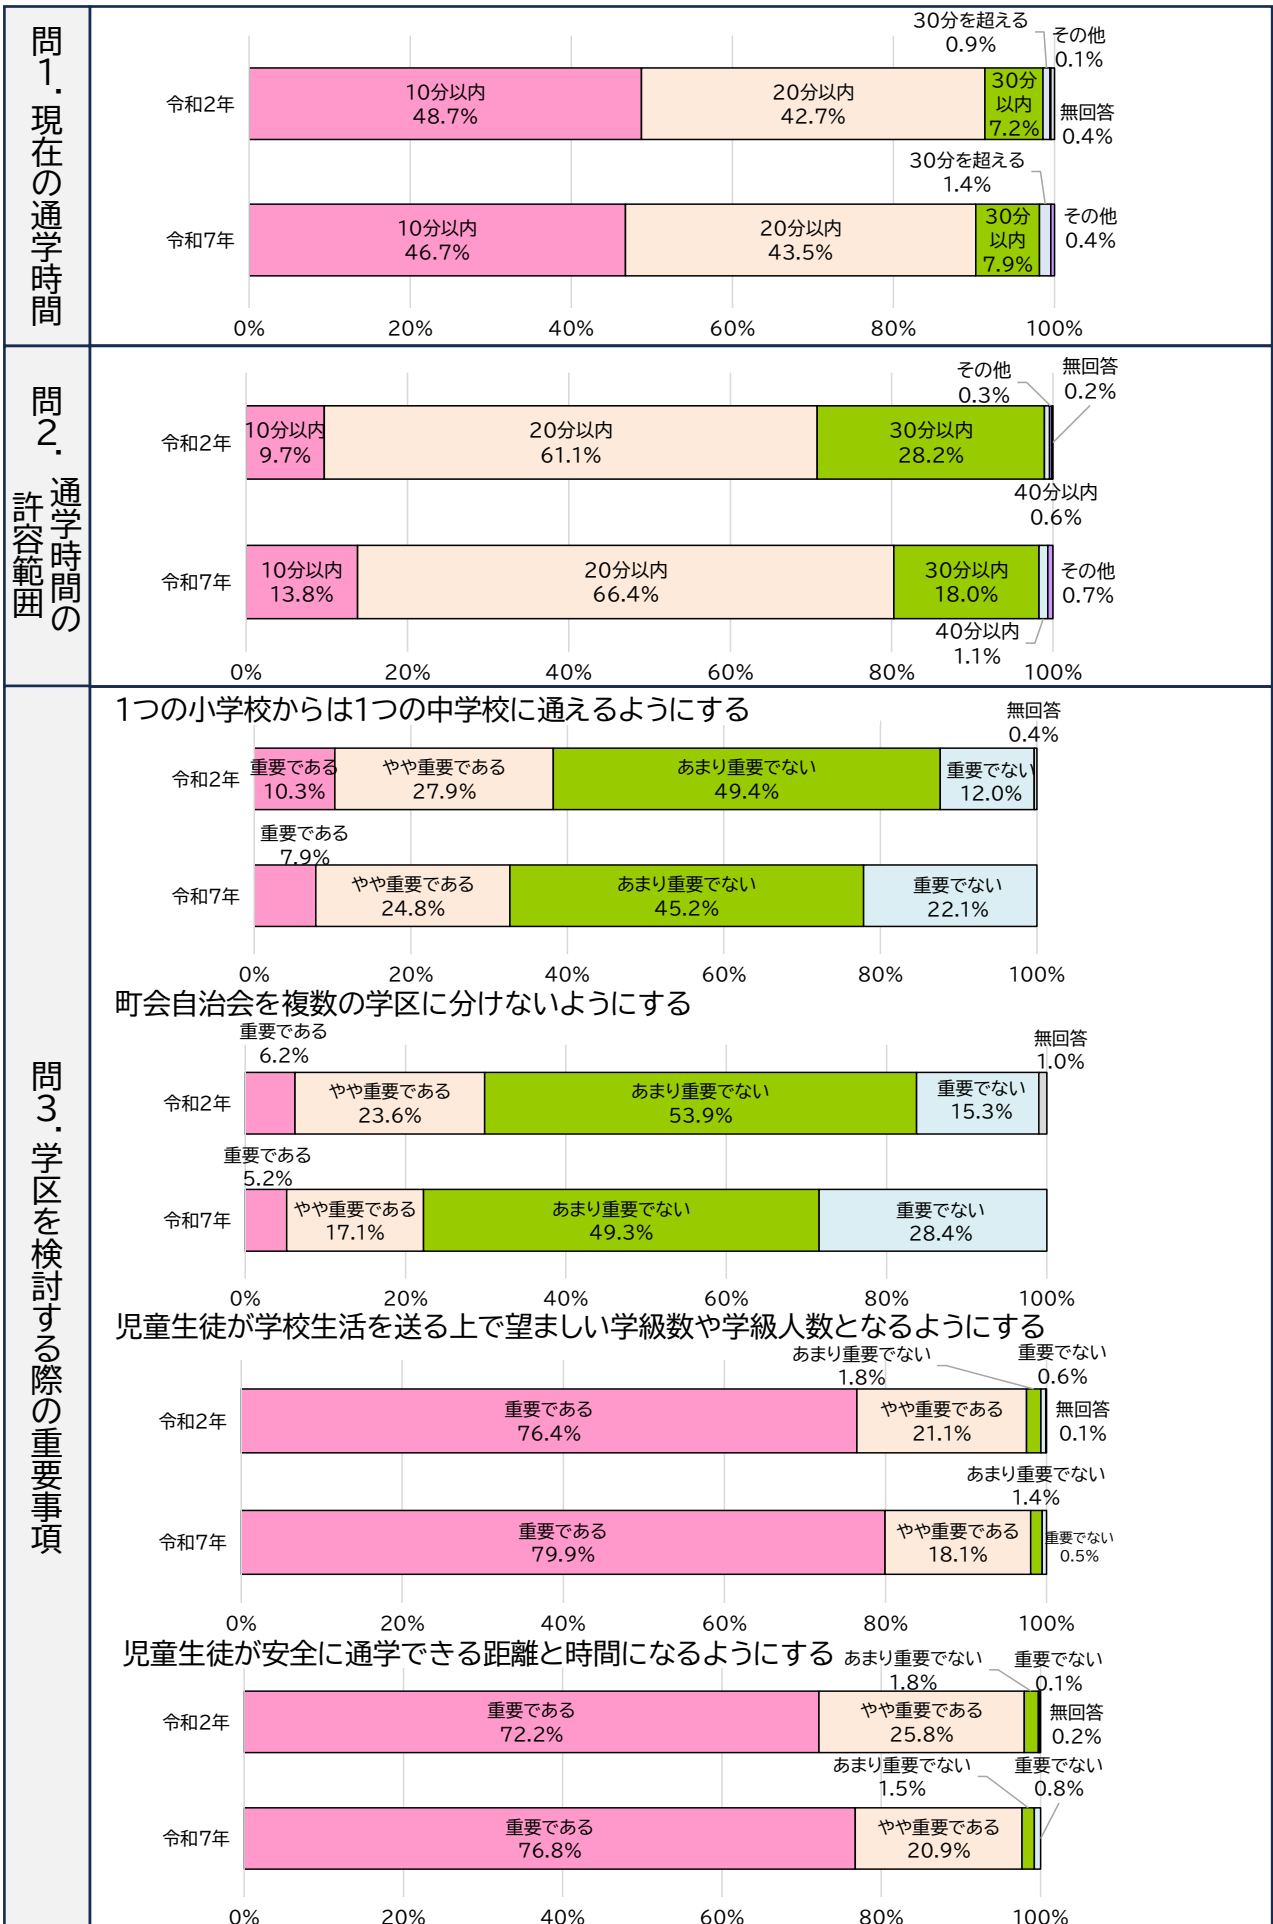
問1．現在の通学時間

30分を超える 0.9%
その他 0.1%
令和2年
10分以内 48.7%
20分以内 42.7%
30分以内 7.2%
無回答 0.4%
30分を超える 1.4%
令和7年
10分以内 46.7%
20分以内 43.5%
30分以内 7.9%
その他 0.4%
0% 20% 40% 60% 80% 100%

問2．通学時間の許容範囲

その他 0.3%
無回答 0.2%
令和2年
10分以内 9.7%
20分以内 61.1%
30分以内 28.2%
40分以内 0.6%
令和7年
10分以内 13.8%
20分以内 66.4%
30分以内 18.0%
その他 0.7%
40分以内 1.1%
0% 20% 40% 60% 80% 100%

問3．学区を検討する際の重要事項

1つの小学校からは1つの中学校に通えるようにする
無回答 0.4%
令和2年
重要である 10.3%
やや重要である 27.9%
あまり重要でない 49.4%
重要でない 12.0%
重要である 7.9%
令和7年
やや重要である 24.8%
あまり重要でない 45.2%
重要でない 22.1%
0% 20% 40% 60% 80% 100%

町会自治会を複数の学区に分けないようにする
重要である 6.2%
無回答 1.0%
令和2年
やや重要である 23.6%
あまり重要でない 53.9%
重要でない 15.3%
重要である 5.2%
令和7年
やや重要である 17.1%
あまり重要でない 49.3%
重要でない 28.4%
0% 20% 40% 60% 80% 100%

児童生徒が学校生活を送る上で望ましい学級数や学級人数となるようにする
あまり重要でない 1.8%
重要でない 0.6%
令和2年
重要である 76.4%
やや重要である 21.1%
無回答 0.1%
あまり重要でない 1.4%
令和7年
重要である 79.9%
やや重要である 18.1%
重要でない 0.5%
0% 20% 40% 60% 80% 100%

児童生徒が安全に通学できる距離と時間になるようにする
あまり重要でない 1.8%
重要でない 0.1%
令和2年
重要である 72.2%
やや重要である 25.8%
無回答 0.2%
あまり重要でない 1.5%
重要でない 0.8%
令和7年
重要である 76.8%
やや重要である 20.9%
0% 20% 40% 60% 80% 100%